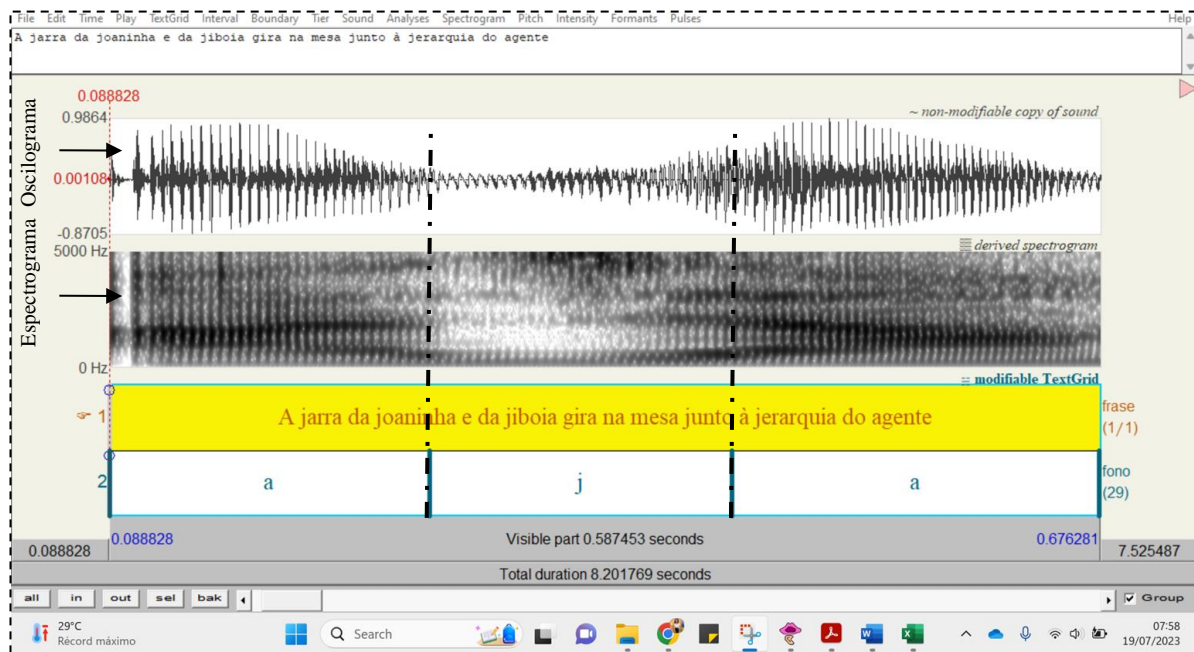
File Edit Time Play TextGrid Interval Boundary Tier Sound Analyses Spectrogram Pitch Intensity Formants Pulses Help

A jarra da joaninha e da jiboia gira na mesa junto à jerarquia do agente

0.088828

0.9864

~ non-modifiable copy of sound

Oscilograma

0.00108

-0.8705

Espectrograma

5000 Hz

derived spectrogram

0 Hz

modifiable TextGrid

1

A jarra da joaninha e da jiboia gira na mesa junto à jerarquia do agente

frase (1/1)

2

a

j

a

fono (29)

0.088828

Visible part 0.587453 seconds

0.676281

0.088828

7.525487

Total duration 8.201769 seconds

all in out sel bak

Group

29°C
Récord máximo

Search

07:58
19/07/2023